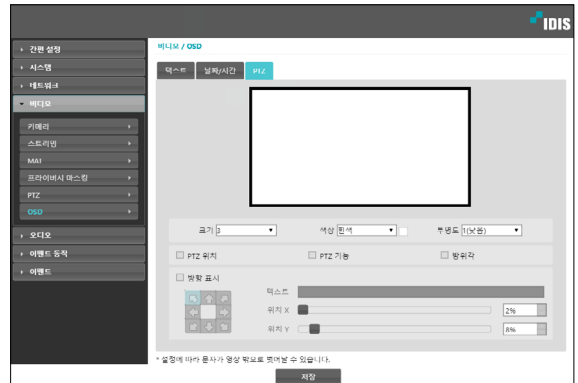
IDIS

간편 설정
시스템
네트워크
비디오
카메라
스트리밍
MAT
프라이버시 마스킹
PTZ
OSD
오디오
이벤트 동작
이벤트

비디오 / OSD

텍스트
날짜/시간
PTZ

크기 3
색상 흰색
투명도 1(낮음)

PTZ 위치
PTZ 기능
방위각

방향 표시
텍스트
위치 X 2%
위치 Y 8%

* 설정에 따라 문자가 영상 밖으로 벗어날 수 있습니다.

저장